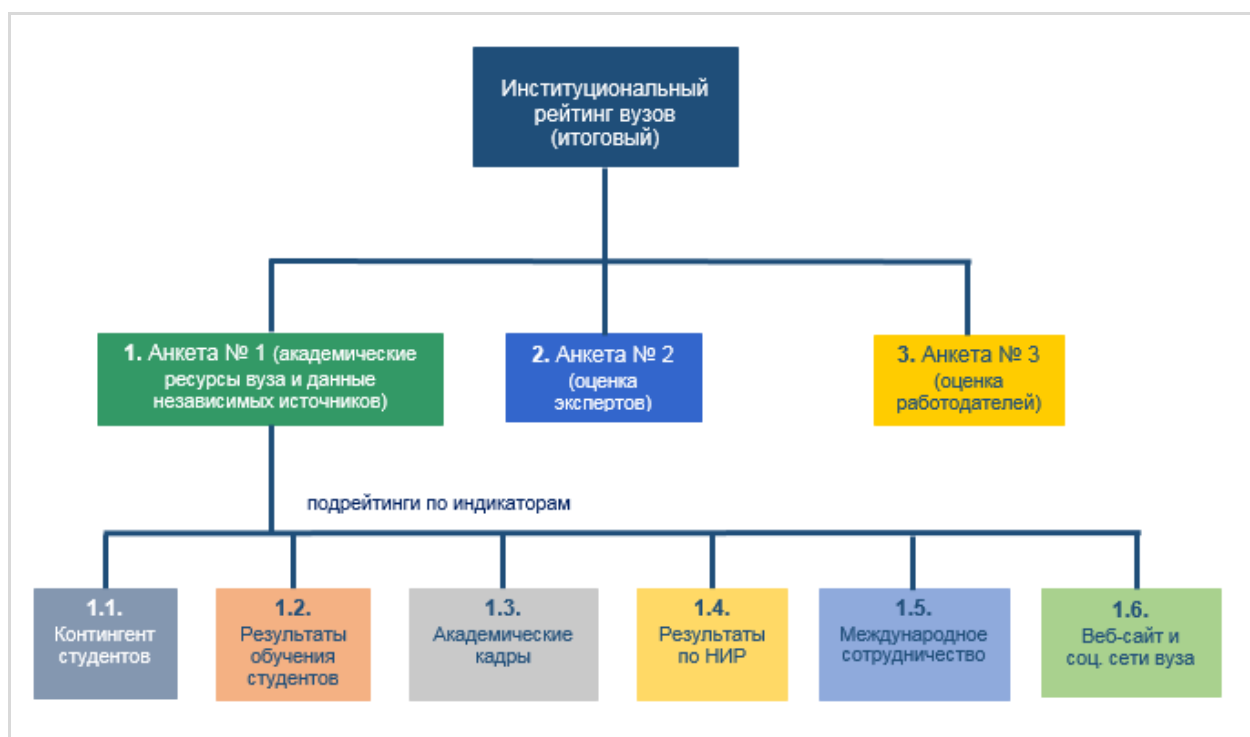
Институциональный рейтинг вузов (итоговый)

1. Анкета № 1 (академические ресурсы вуза и данные независимых источников)

2. Анкета № 2 (оценка экспертов)

3. Анкета № 3 (оценка работодателей)

подрейтинги по индикаторам

1.1. Контингент студентов

1.2. Результаты обучения студентов

1.3. Академические кадры

1.4. Результаты по НИР

1.5. Международное сотрудничество

1.6. Веб-сайт и соц. сети вуза